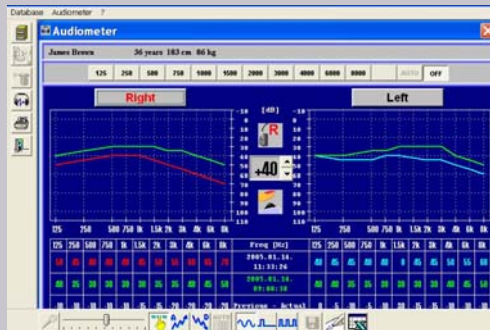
Database Audiometer ?

Audiometer

James Brown 36 years 183 cm 86 kg

125 250 500 750 1000 1500 2000 3000 4000 6000 8000 AUTO OFF

Right

Left

[dB]

R

+40

125 250 500 750 1k 1.5k 2k 3k 4k 6k 8k

125 250 500 750 1k 1.5k 2k 3k 4k 6k 8k

125 250 500 750 1k 1.5k 2k 3k 4k 6k 8k

Freq [Hz]

125 250 500 750 1k 1.5k 2k 3k 4k 6k 8k

2005.01.16.
11:33:26

2005.01.16.
09:00:10

Previous - Actual